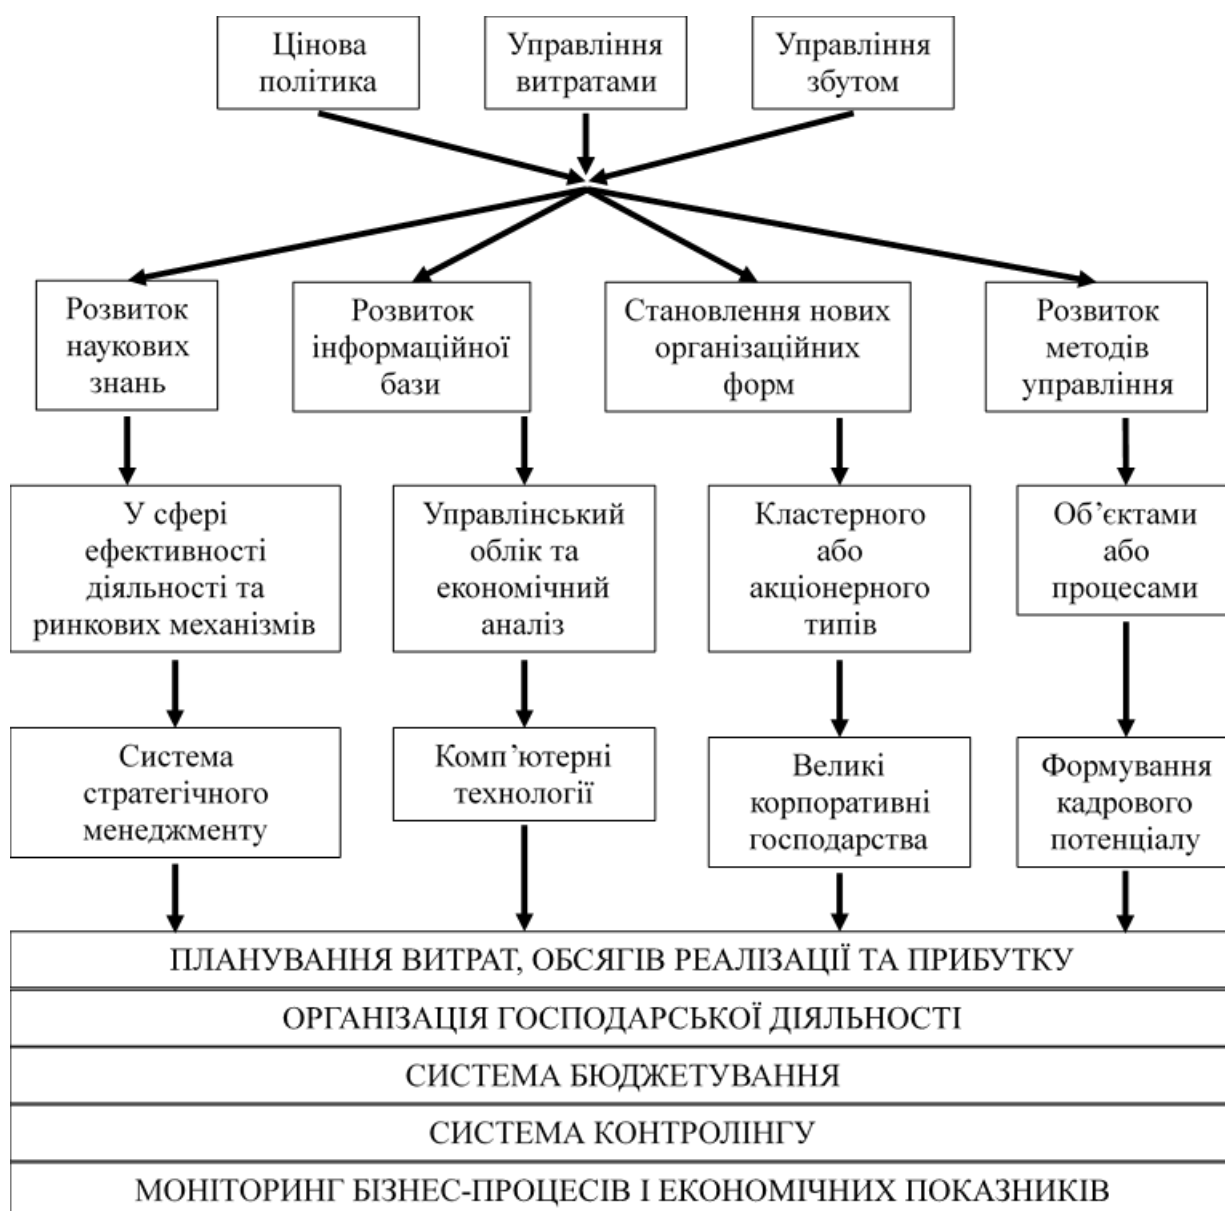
Цінова політика

Управління витратами

Управління збутом

Розвиток наукових знань

Розвиток інформаційної бази

Становлення нових організаційних форм

Розвиток методів управління

У сфері ефективності діяльності та ринкових механізмів

Управлінський облік та економічний аналіз

Кластерного або акціонерного типів

Об’єктами або процесами

Система стратегічного менеджменту

Комп’ютерні технології

Великі корпоративні господарства

Формування кадрового потенціалу

ПЛАНУВАННЯ ВИТРАТ, ОБСЯГІВ РЕАЛІЗАЦІЇ ТА ПРИБУТКУ

ОРГАНІЗАЦІЯ ГОСПОДАРСЬКОЇ ДІЯЛЬНОСТІ

СИСТЕМА БЮДЖЕТУВАННЯ

СИСТЕМА КОНТРОЛІНГУ

МОНІТОРИНГ БІЗНЕС-ПРОЦЕСІВ І ЕКОНОМІЧНИХ ПОКАЗНИКІВ